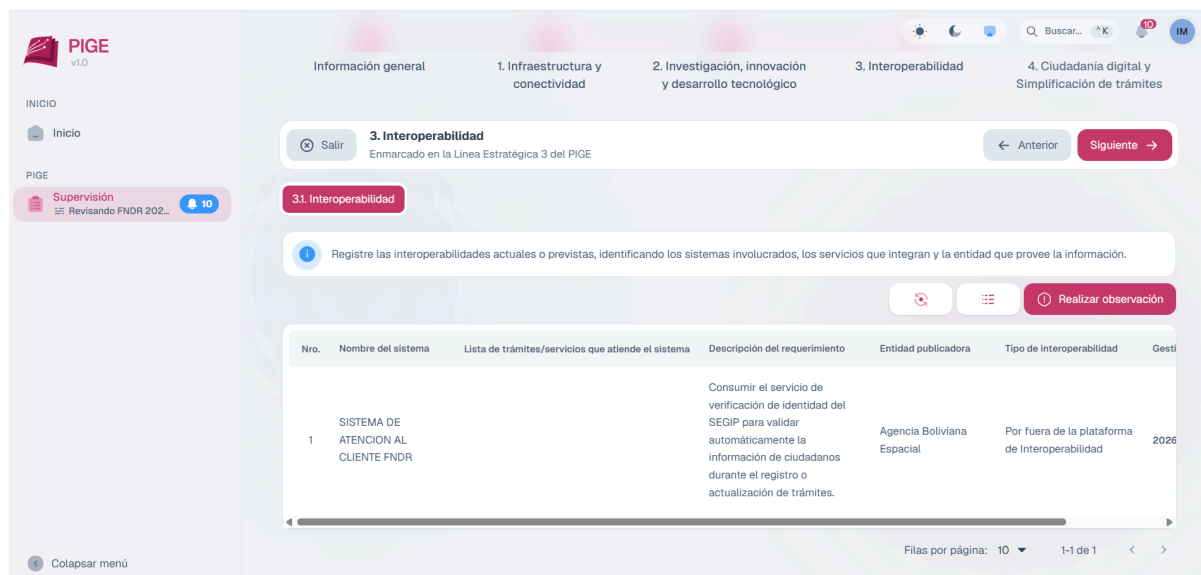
PIGE
v1.0

INICIO

Inicio

PIGE

Supervisión
Revisando FNDR 202...
10

Colapsar menú

Buscar... ^K
10
IM

Información general
1. Infraestructura y conectividad
2. Investigación, innovación y desarrollo tecnológico
3. Interoperabilidad
4. Ciudadanía digital y Simplificación de trámites

Salir
3. Interoperabilidad
Enmarcado en la Línea Estratégica 3 del PIGE
Anterior
Siguiente

3.1. Interoperabilidad

Registre las interoperabilidades actuales o previstas, identificando los sistemas involucrados, los servicios que integran y la entidad que provee la información.

Realizar observación

| Nro. | Nombre del sistema | Lista de trámites/servicios que atiende el sistema | Descripción del requerimiento | Entidad publicadora | Tipo de interoperabilidad | Gesti |
|---|---|---|---|---|---|---|
| 1 | SISTEMA DE ATENCION AL CLIENTE FNDR | | Consumir el servicio de verificación de identidad del SEGIP para validar automáticamente la información de ciudadanos durante el registro o actualización de trámites. | Agencia Boliviana Espacial | Por fuera de la plataforma de Interoperabilidad | 2026 |

Filas por página: 10
1-1 de 1